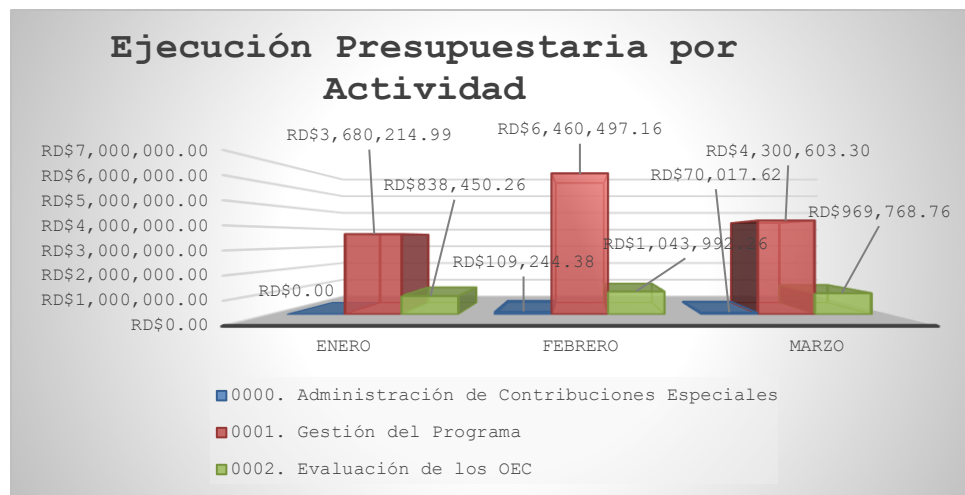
Ejecución Presupuestaria por Actividad

RD$7,000,000.00
RD$6,000,000.00
RD$5,000,000.00
RD$4,000,000.00
RD$3,000,000.00
RD$2,000,000.00
RD$1,000,000.00
RD$0.00

RD$0.00
RD$3,680,214.99
RD$838,450.26
RD$109,244.38
RD$6,460,497.16
RD$1,043,992.26
RD$70,017.62
RD$4,300,603.30
RD$969,768.76

ENERO
FEBRERO
MARZO

0000. Administración de Contribuciones Especiales
0001. Gestión del Programa
0002. Evaluación de los OEC